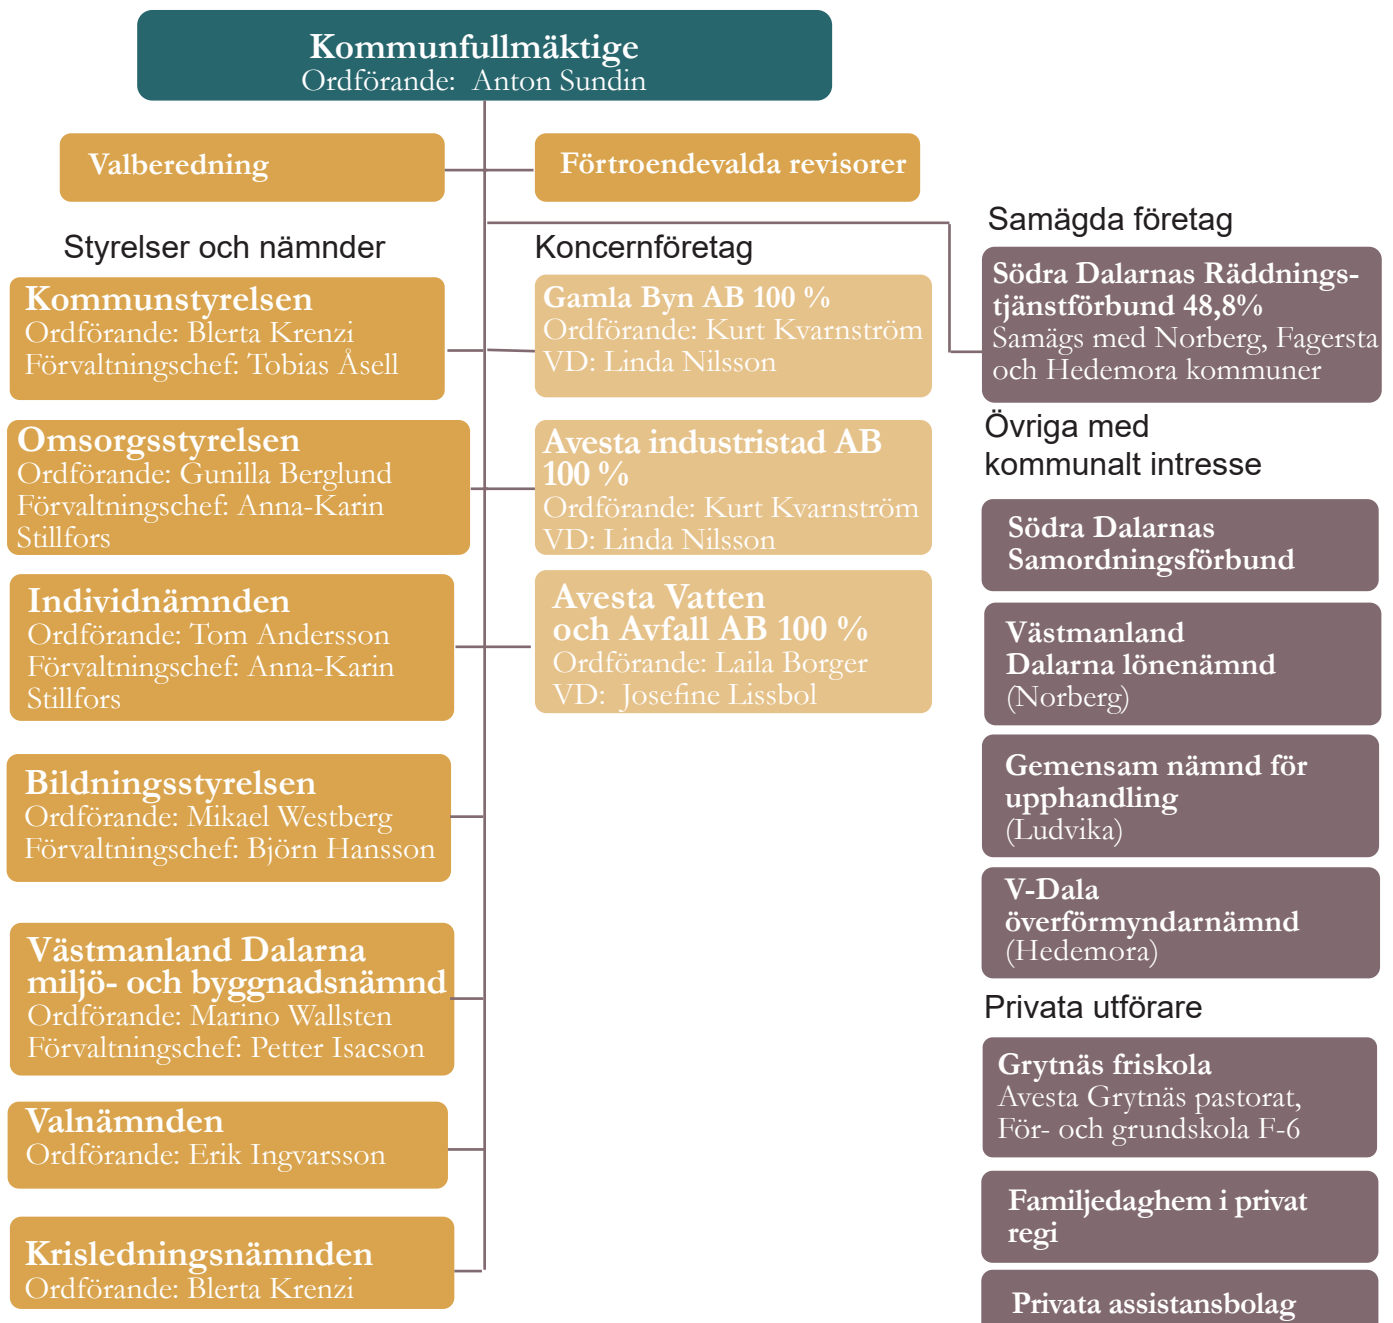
Kommunfullmäktige
Ordförande: Anton Sundin

Valberedning

Förtroendevalda revisorer

Styrelser och nämnder

Kommunstyrelsen
Ordförande: Blerta Krenzi
Förvaltningschef: Tobias Åsell

Omsorgsstyrelsen
Ordförande: Gunilla Berglund
Förvaltningschef: Anna-Karin Stillfors

Individnämnden
Ordförande: Tom Andersson
Förvaltningschef: Anna-Karin Stillfors

Bildningsstyrelsen
Ordförande: Mikael Westberg
Förvaltningschef: Björn Hansson

Västmanland Dalarna miljö- och byggnadsnämnd
Ordförande: Marino Wallsten
Förvaltningschef: Petter Isacson

Valnämnden
Ordförande: Erik Ingvarsson

Krisledningsnämnden
Ordförande: Blerta Krenzi

Koncernföretag

Gamla Byn AB 100 %
Ordförande: Kurt Kvarnström
VD: Linda Nilsson

Avesta industristad AB 100 %
Ordförande: Kurt Kvarnström
VD: Linda Nilsson

Avesta Vatten och Avfall AB 100 %
Ordförande: Laila Borger
VD: Josefine Lissbol

Samägda företag

Södra Dalarnas Räddningstjänstförbund 48,8%
Samägs med Norberg, Fagersta och Hedemora kommuner

Övriga med kommunalt intresse

Södra Dalarnas Samordningsförbund

Västmanland Dalarna lönenämnd
(Norberg)

Gemensam nämnd för upphandling
(Ludvika)

V-Dala överförmyndarnämnd
(Hedemora)

Privata utförare

Grytnäs friskola
Avesta Grytnäs pastorat, För- och grundskola F-6

Familjedaghem i privat regi

Privata assistansbolag